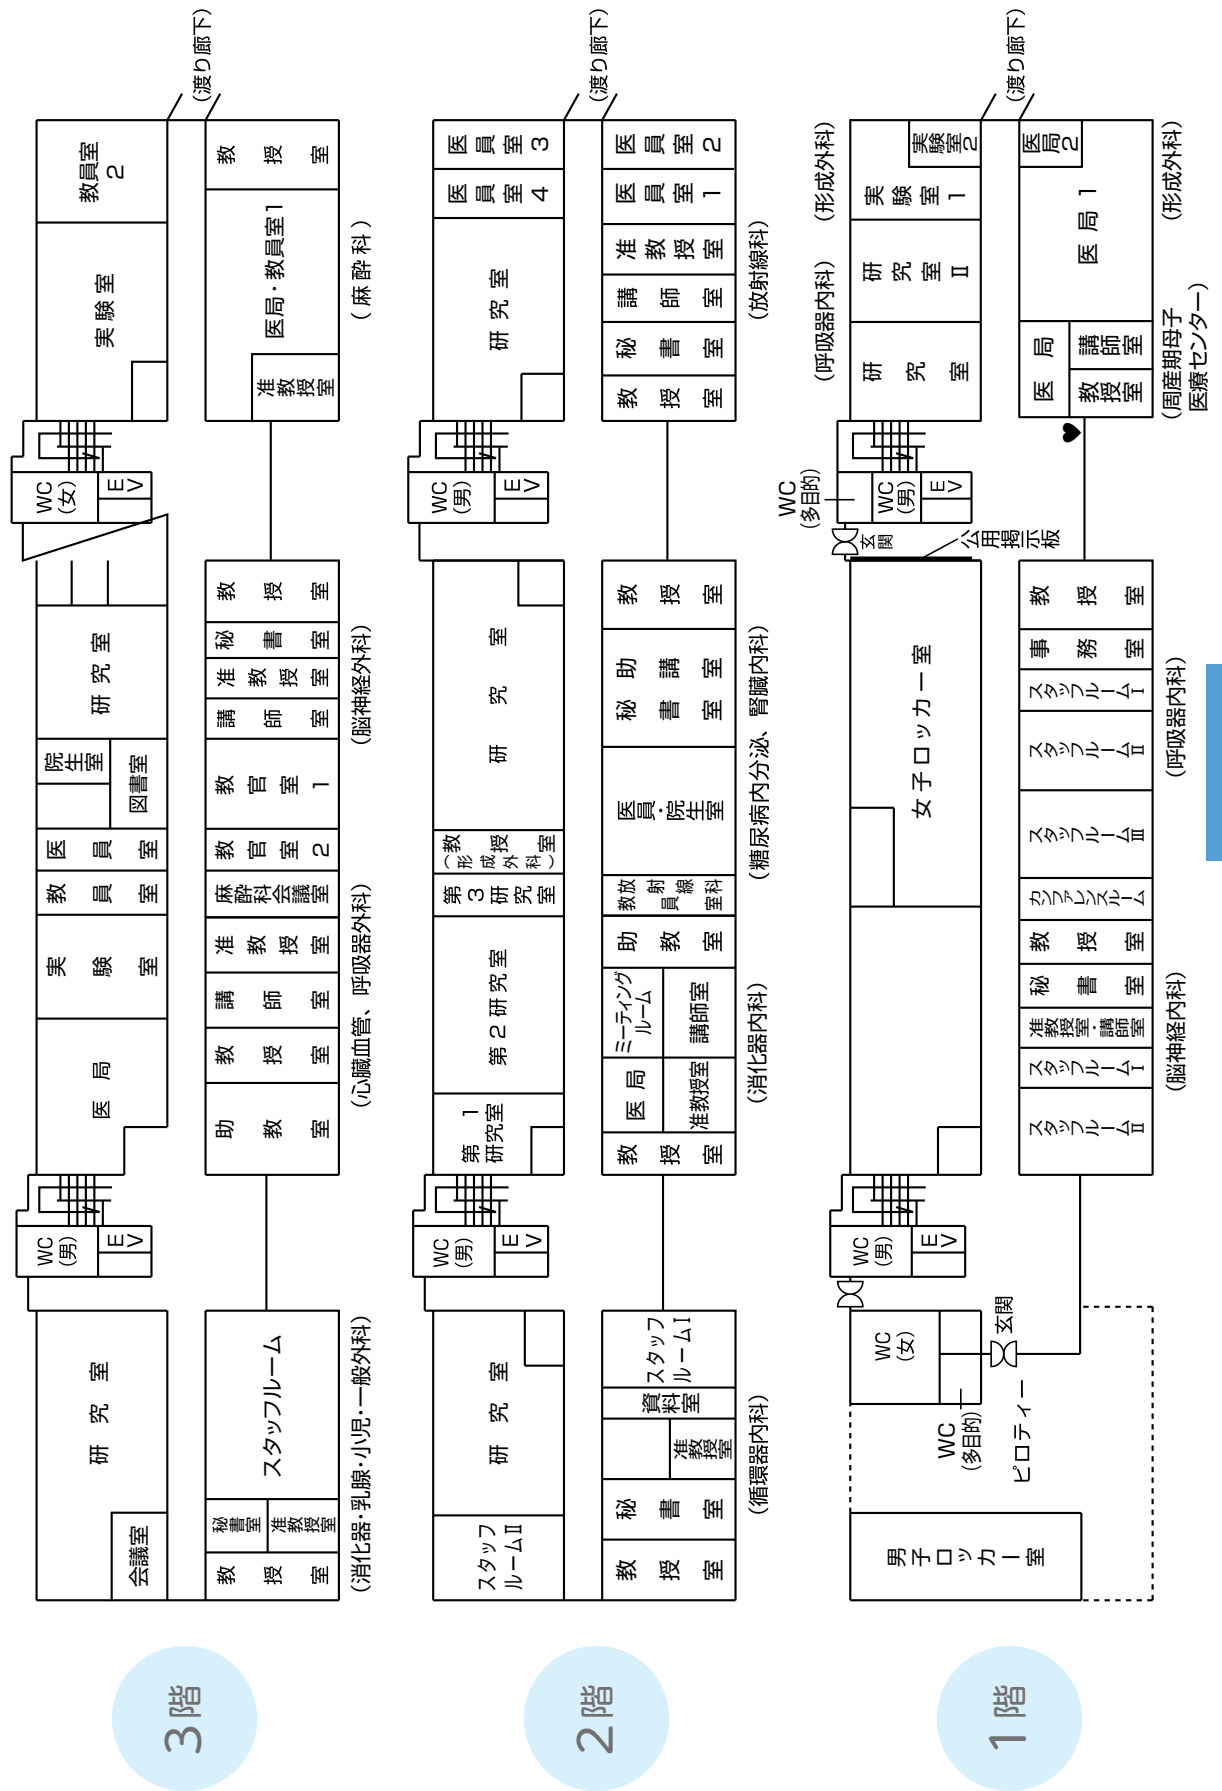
3階

(渡り廊下)
教員室2
実験室
研究室
院生室
図書室
医員室
教員室
実験室
医局
研究室
会議室
WC(女)
EV
WC(男)
EV
教授室
医局・教員室1
准教授室
(麻酔科)
教授室
秘書室
准教授室
講師室
教官室1
教官室2
(脳神経外科)
麻酔科会議室
准教授室
講師室
教授室
助教室
(心臓血管、呼吸器外科)
スタッフルーム
秘書室
准教授室
教授室
(消化器・乳腺・小児・一般外科)

2階

(渡り廊下)
医員室3
医員室4
研究室
WC(男)
EV
研究室
第3研究室
教授室(形成外科)
第2研究室
第1研究室
WC(男)
EV
研究室
スタッフルームII
医員室2
医員室1
准教授室
講師室
秘書室
教授室
(放射線科)
教授室
秘書室
助講室
医員・院生室
放射線科教員室
助教室
ミーティングルーム
講師室
医局
准教授室
教授室
(糖尿病内分泌、腎臓内科)
(消化器内科)
スタッフルームI
資料室
准教授室
秘書室
教授室
(循環器内科)

1階

(渡り廊下)
(呼吸器内科)
(形成外科)
実験室2
実験室1
研究室II
研究室
医局2
医局1
医局
講師室
教授室
(周産期母子医療センター)
(形成外科)
WC(多目的)
WC(男)
EV
玄関
公用掲示板
女子ロッカー室
教授室
事務室
スタッフルームI
スタッフルームII
スタッフルームIII
カンファレンスルーム
教授室
秘書室
准教授室・講師室
スタッフルームI
スタッフルームII
(呼吸器内科)
(脳神経外科)
WC(男)
EV
WC(女)
玄関
WC(多目的)
ピロティー
男子ロッカー室